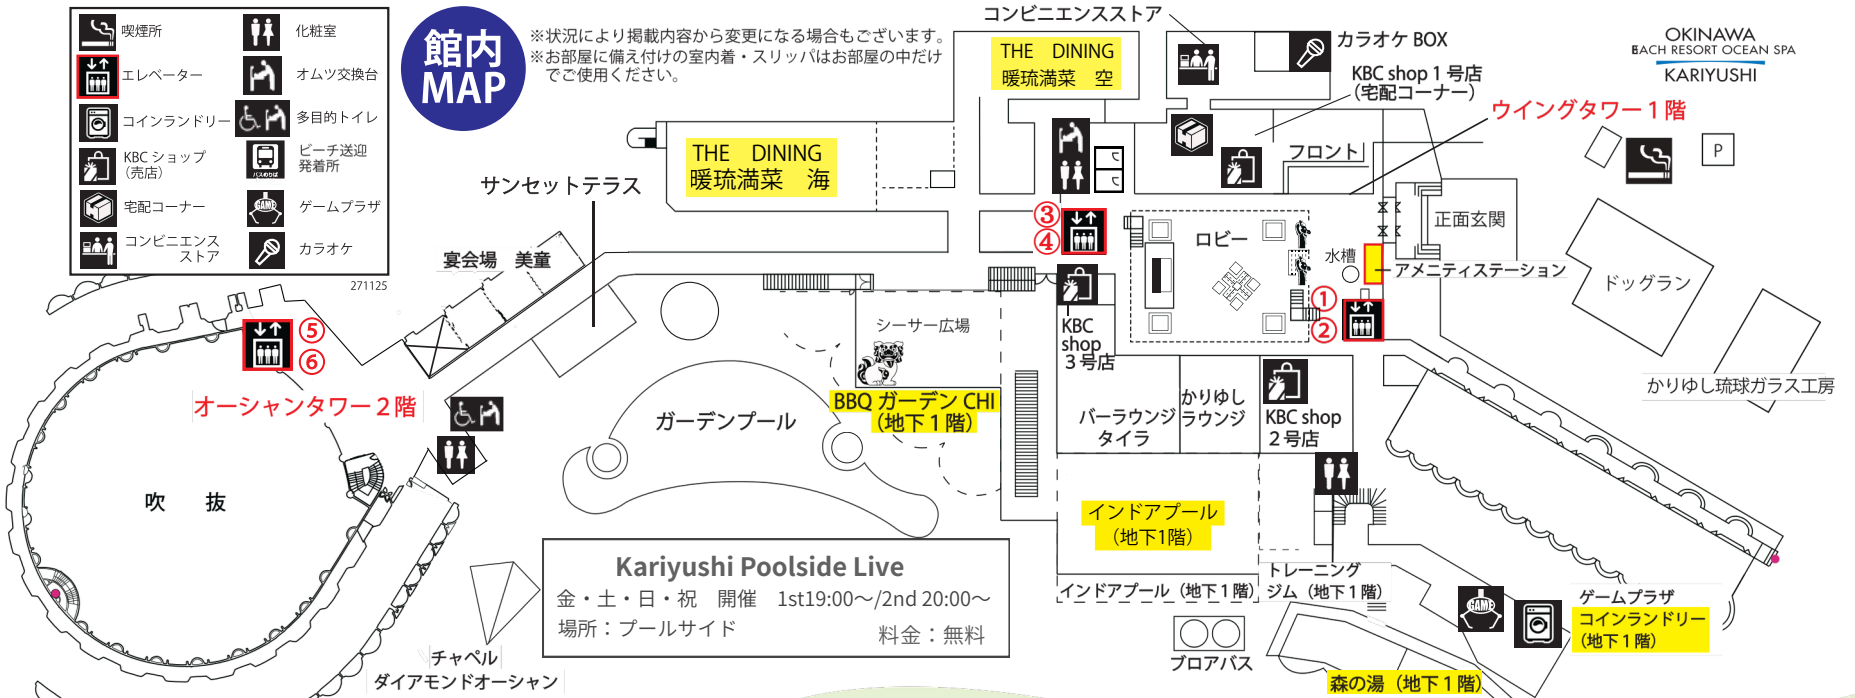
喫煙所
化粧室
エレベーター
オムツ交換台
コインランドリー
多目的トイレ
KBC ショップ（売店）
ビーチ送迎発着所
宅配コーナー
ゲームプラザ
コンビニエンスストア
カラオケ
271125

館内MAP

※状況により掲載内容から変更になる場合もございます。
※お部屋に備え付けの室内着・スリッパはお部屋の中だけでご使用ください。

コンビニエンスストア
THE DINING 暖琉満菜 空
カラオケ BOX
KBC shop 1 号店（宅配コーナー）
OKINAWA BACH RESORT OCEAN SPA KARIYUSHI
ウイングタワー１階
フロント
P
THE DINING 暖琉満菜 海
サンセットテラス
正面玄関
③
④
ロビー
水槽
アメニティステーション
ドッグラン
宴会場 美童
①
②
⑤
⑥
シーサー広場
KBC shop 3 号店
かりゆし琉球ガラス工房
オーシャンタワー２階
BBQ ガーデン CHI（地下１階）
ガーデンプール
バーラウンジ タイラ
かりゆしラウンジ
KBC shop 2 号店
吹 抜
インドアプール（地下1階）
トレーニングジム（地下１階）
インドアプール（地下１階）
Kariyushi Poolside Live
金・土・日・祝 開催 1st19:00～/2nd 20:00～
場所：プールサイド
料金：無料
ゲームプラザ
コインランドリー（地下１階）
チャペル
ダイアモンドオーシャン
ブロアバス
森の湯（地下１階）